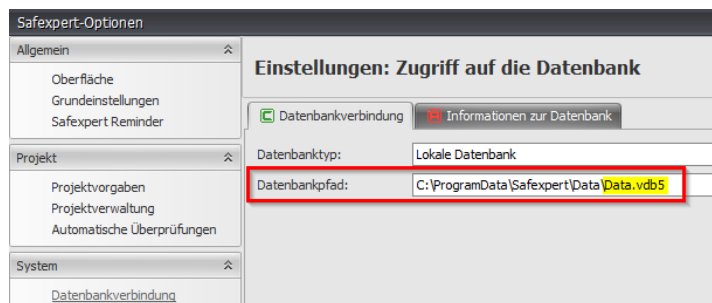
Safexpert-Optionen

Allgemein

Oberfläche
Grundeinstellungen
Safexpert Reminder

Projekt

Projektvorgaben
Projektverwaltung
Automatische Überprüfungen

System

Datenbankverbindung

Einstellungen: Zugriff auf die Datenbank

Datenbankverbindung
Informationen zur Datenbank

| Datenbanktyp: | Lokale Datenbank |
|---|---|
| Datenbankpfad: | C:\ProgramData\Safexpert\Data\Data.vdb5 |